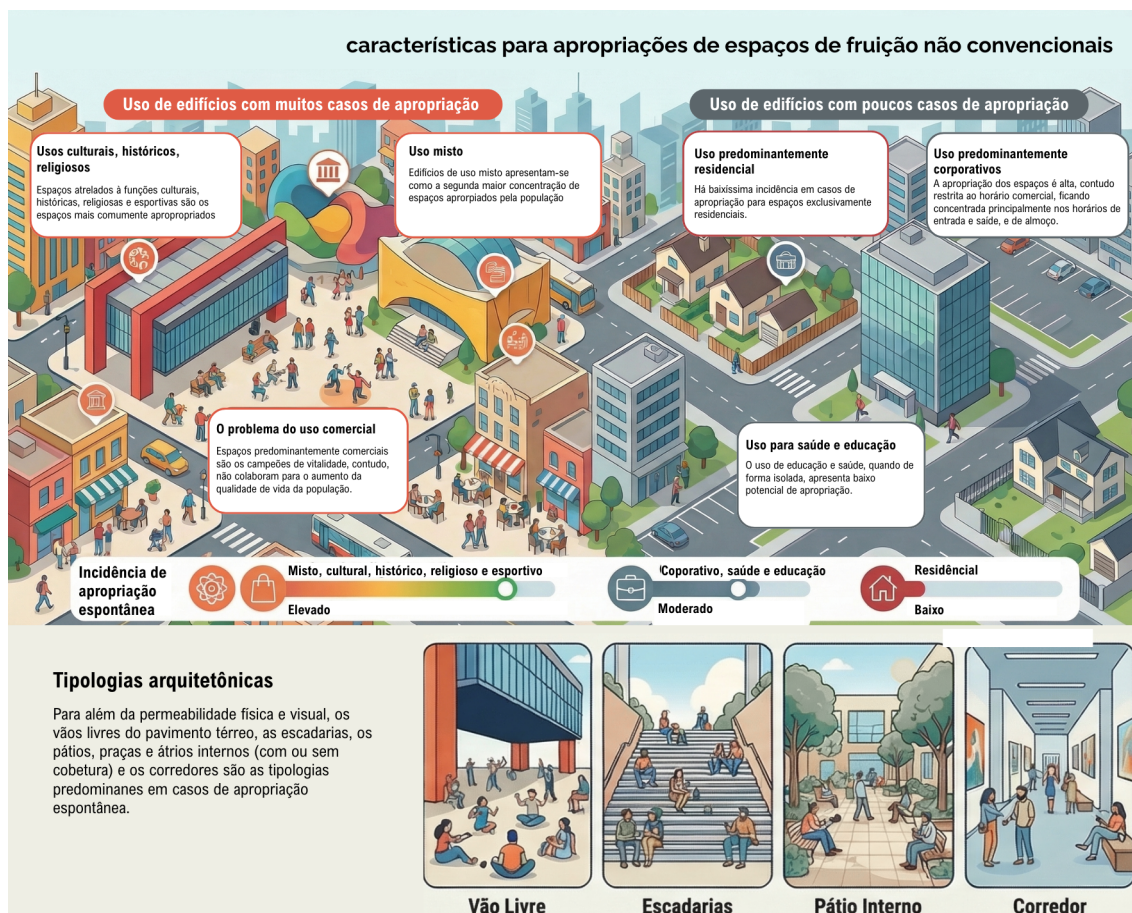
características para apropriações de espaços de fruição não convencionais

Uso de edifícios com muitos casos de apropriação

Usos culturais, históricos, religiosos

Espaços atrelados à funções culturais, históricas, religiosas e esportivas são os espaços mais comumente apropriados

Uso misto

Edifícios de uso misto apresentam-se como a segunda maior concentração de espaços aprorpiados pela população

O problema do uso comercial

Espaços predominantemente comerciais são os campeões de vitalidade, contudo, não colaboram para o aumento da qualidade de vida da população.

Uso de edifícios com poucos casos de apropriação

Uso predominantemente residencial

Há baixíssima incidência em casos de apropriação para espaços exclusivamente residenciais.

Uso predominantemente corporativos

A apropriação dos espaços é alta, contudo restrita ao horário comercial, ficando concentrada principalmente nos horários de entrada e saíde, e de almoço.

Uso para saúde e educação

O uso de educação e saúde, quando de forma isolada, apresenta baixo potencial de apropriação.

Incidência de apropriação espontânea

Misto, cultural, histórico, religioso e esportivo

Elevado

Coporativo, saúde e educação

Moderado

Residêncial

Baixo

Tipologias arquitetônicas

Para além da permeabilidade física e visual, os vãos livres do pavimento térreo, as escadarias, os pátios, praças e átrios internos (com ou sem cobetura) e os corredores são as tipologias predominanes em casos de apropriação espontânea.

Vão Livre

Escadarias

Pátio Interno

Corredor